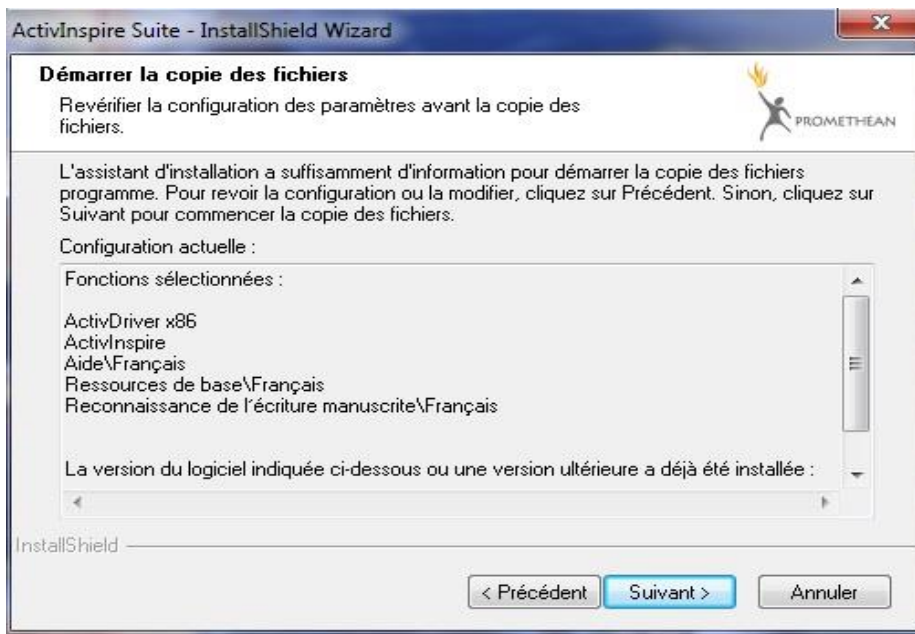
ActivInspire Suite - InstallShield Wizard

Démarrer la copie des fichiers

Revérifier la configuration des paramètres avant la copie des fichiers.

PROMETHEAN

L'assistant d'installation a suffisamment d'information pour démarrer la copie des fichiers programme. Pour revoir la configuration ou la modifier, cliquez sur Précédent. Sinon, cliquez sur Suivant pour commencer la copie des fichiers.

Configuration actuelle :

Fonctions sélectionnées :

ActivDriver x86
ActivInspire
Aide\Français
Ressources de base\Français
Reconnaissance de l'écriture manuscrite\Français

La version du logiciel indiquée ci-dessous ou une version ultérieure a déjà été installée :

InstallShield

< Précédent
Suivant >
Annuler